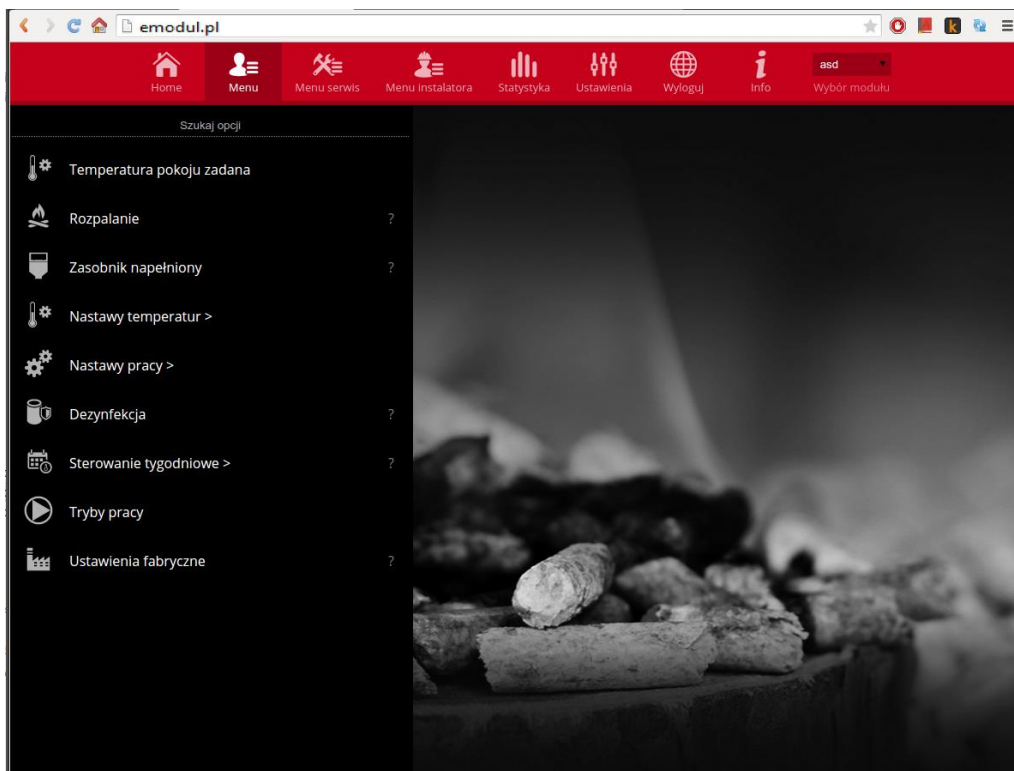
emodul.pl

Home Menu Menu serwis Menu instalatora Statystyka Ustawienia Wyloguj Info asd Wybór modułu

Szukaj opcji

Temperatura pokoju zadana

Rozpalanie ?

Zasobnik napełniony ?

Nastawy temperatur >

Nastawy pracy >

Dezynfekcja ?

Sterowanie tygodniowe > ?

Tryby pracy

Ustawienia fabryczne ?